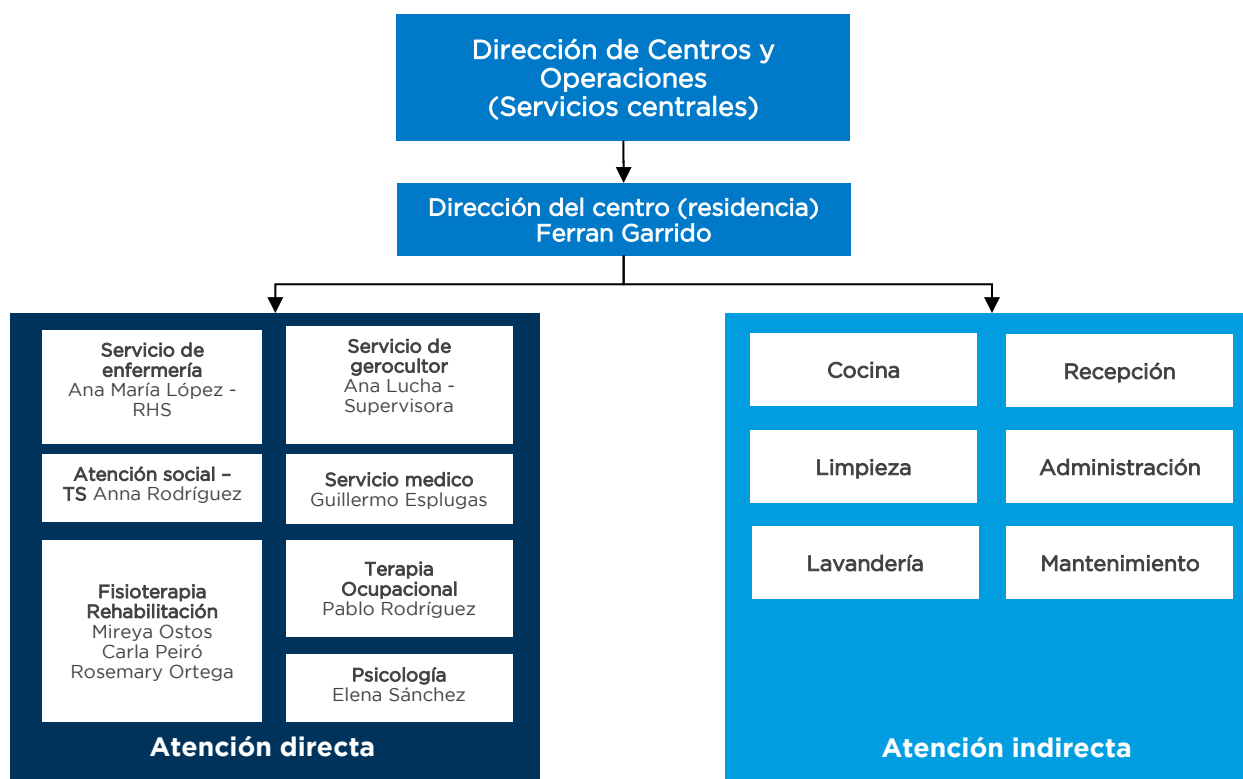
Dirección de Centros y Operaciones (Servicios centrales)

Dirección del centro (residencia)
Ferran Garrido

Servicio de enfermería
Ana María López - RHS

Servicio de gerocultor
Ana Lucha - Supervisora

Atención social – TS Anna Rodríguez

Servicio medico
Guillermo Esplugas

Fisioterapia Rehabilitación
Mireya Ostos
Carla Peiró
Rosemary Ortega

Terapia Ocupacional
Pablo Rodríguez

Psicología
Elena Sánchez

Atención directa

Cocina

Recepción

Limpieza

Administración

Lavandería

Mantenimiento

Atención indirecta